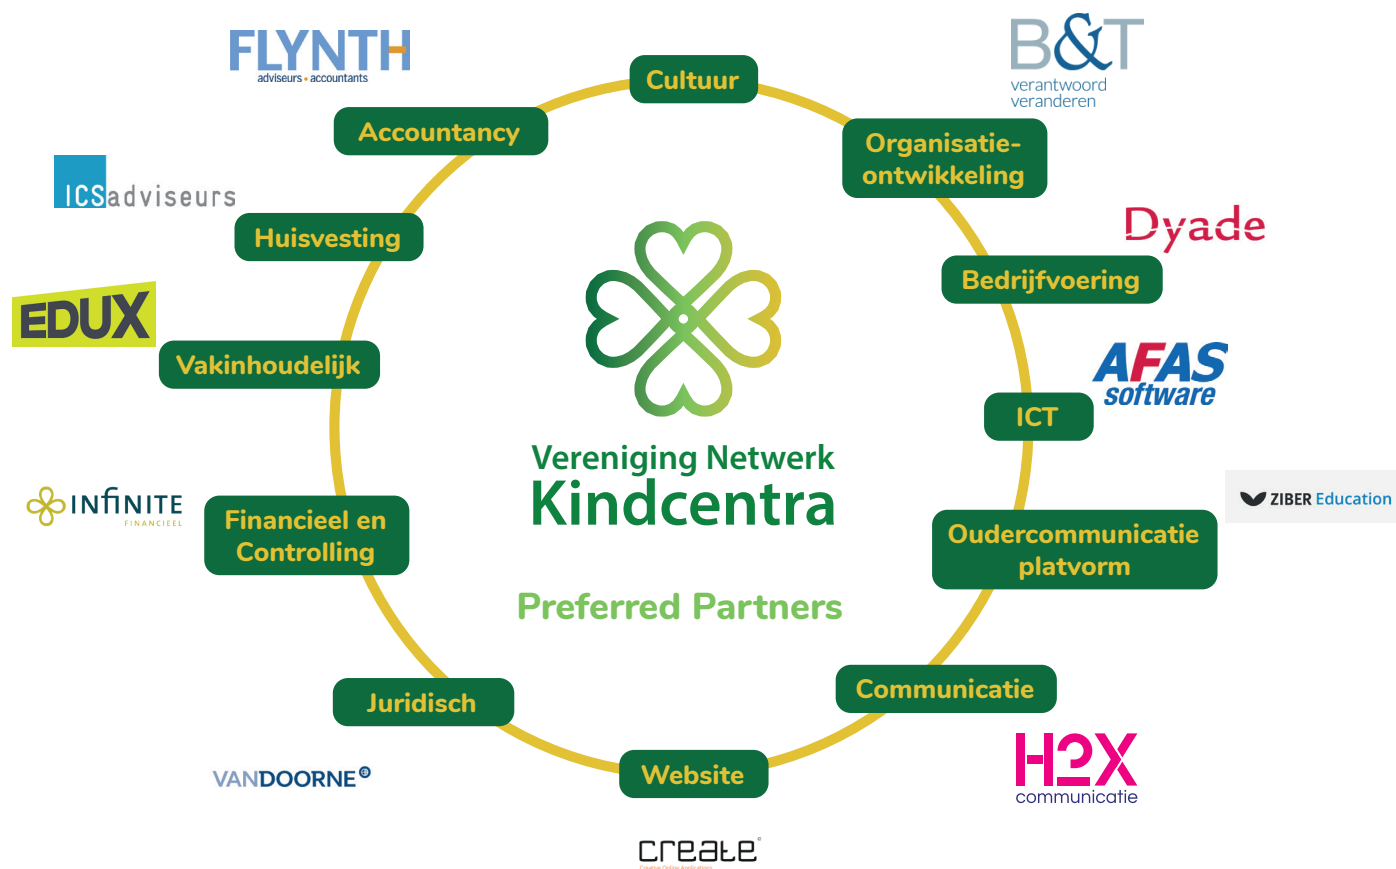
FLYNTH
adviseurs • accountants

Cultuur

B&T
verantwoord
veranderen

Accountancy

Organisatie-
ontwikkeling

ICSadviseurs

Huisvesting

Dyade

Bedrijfvoering

EDUX

Vakinhoudelijk

AFAS
software

ICT

Vereniging Netwerk
Kindcentra

INFINITE
FINANCIEEL

Financieel en
Controlling

ZIBER Education

Oudercommunicatie
platvorm

Preferred Partners

Communicatie

Juridisch

H2X
communicatie

VANDOORNE

Website

create
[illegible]